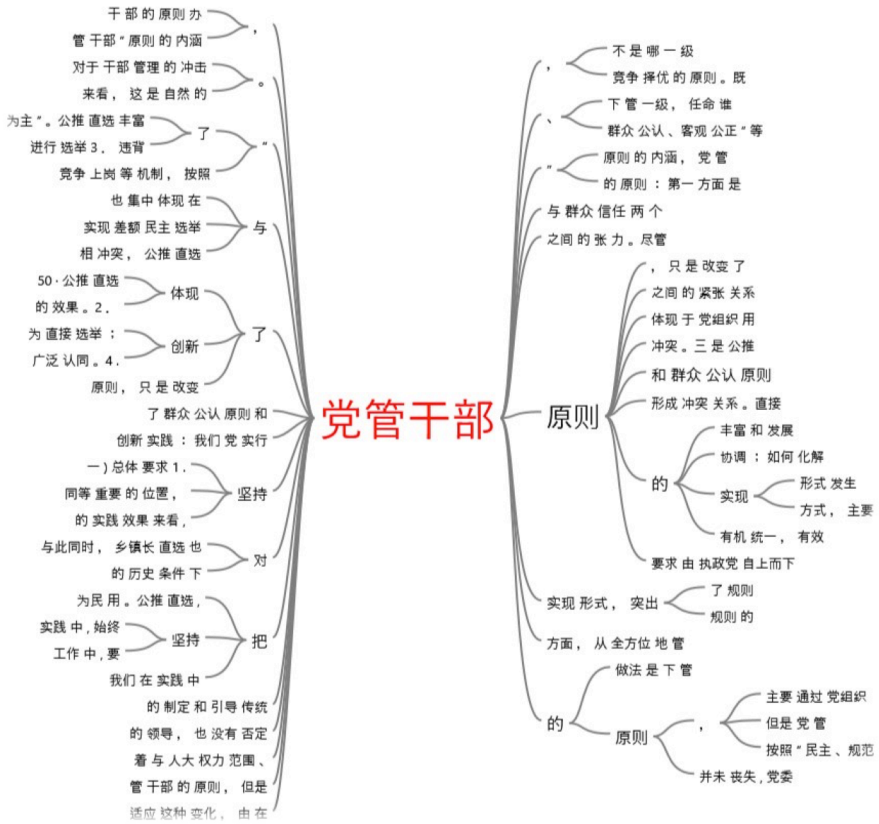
干部的原则办
管干部"原则的内涵
，
对于干部管理的冲击
来看，这是自然的
。
为主"。公推直选丰富
进行选举3．违背
了
竞争上岗等机制，按照
"
也集中体现在
实现差额民主选举
相冲突，公推直选
与
50·公推直选
的效果。2．
体现
为直接选举；
广泛认同。4．
创新
原则，只是改变
了
了群众公认原则和
创新实践：我们党实行
一)总体要求1．
同等重要的位置，
的实践效果来看，
坚持
与此同时，乡镇长直选也
的历史条件下
对
为民用。公推直选，
实践中，始终
工作中，要
坚持
我们在实践中
的制定和引导传统
的领导，也没有否定
着与人大权力范围、
管干部的原则，但是
适应这种变化，由在
把

党管干部

，
不是哪一级
竞争择优的原则。既
、
下管一级，任命谁
群众公认、客观公正"等
"
原则的内涵，党管
的原则：第一方面是
与群众信任两个
之间的张力。尽管
原则
，只是改变了
之间的紧张关系
体现于党组织用
冲突。三是公推
和群众公认原则
形成冲突关系。直接
的
丰富和发展
协调；如何化解
实现
形式发生
方式，主要
有机统一，有效
要求由执政党自上而下
实现形式，突出
了规则
规则的
方面，从全方位地管
的
做法是下管
原则
，
主要通过党组织
但是党管
按照"民主、规范
并未丧失，党委